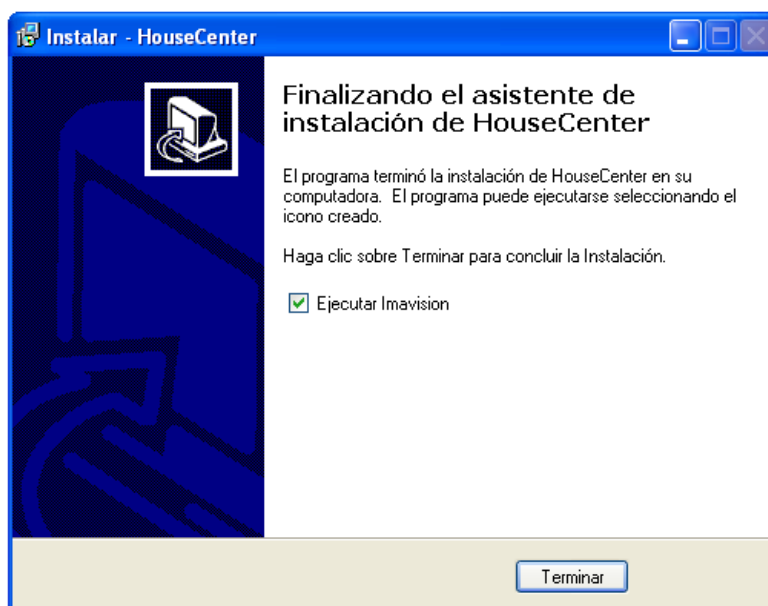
Instalar - HouseCenter

Finalizando el asistente de instalación de HouseCenter

El programa terminó la instalación de HouseCenter en su computadora. El programa puede ejecutarse seleccionando el icono creado.

Haga clic sobre Terminar para concluir la Instalación.

Ejecutar Imavision

Terminar